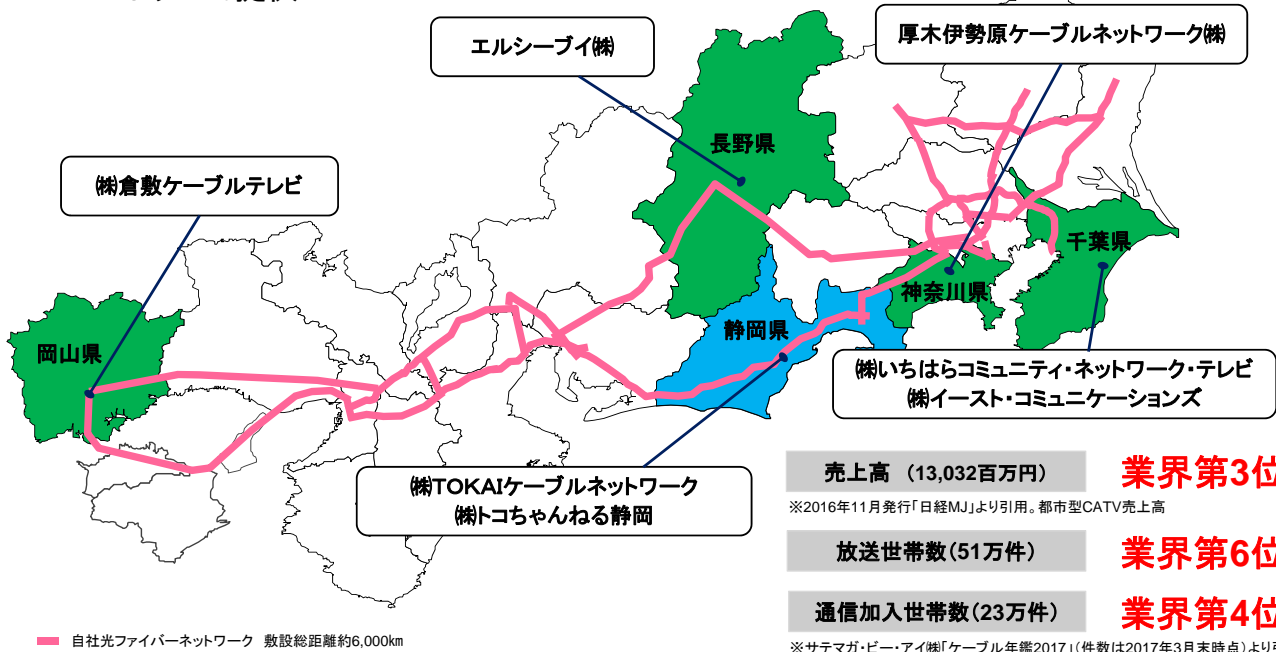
エルシーブイ㈱

厚木伊勢原ケーブルネットワーク㈱

㈱倉敷ケーブルテレビ

長野県

千葉県

神奈川県

静岡県

岡山県

㈱いちはらコミュニティ・ネットワーク・テレビ
㈱イースト・コミュニケーションズ

売上高 （13,032百万円）

業界第3位

※2016年11月発行「日経MJ」より引用。都市型CATV売上高

㈱TOKAIケーブルネットワーク
㈱トコちゃんねる静岡

放送世帯数（51万件）

業界第6位

通信加入世帯数（23万件）

業界第4位

自社光ファイバーネットワーク 敷設総距離約6,000㎞

※サテマガ・ビー・アイ㈱「ケーブル年鑑2017」（件数は2017年3月末時点）より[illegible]